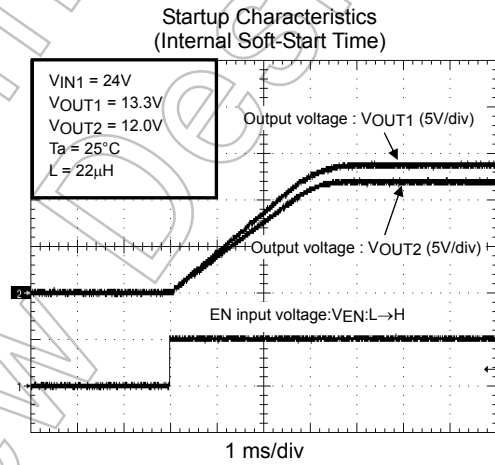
Startup Characteristics
(Internal Soft-Start Time)

VIN1 = 24V
VOUT1 = 13.3V
VOUT2 = 12.0V
Ta = 25°C
L = 22μH

Output voltage : VOUT1 (5V/div)

Output voltage : VOUT2 (5V/div)

2

EN input voltage:VEN:L→H

1

1 ms/div